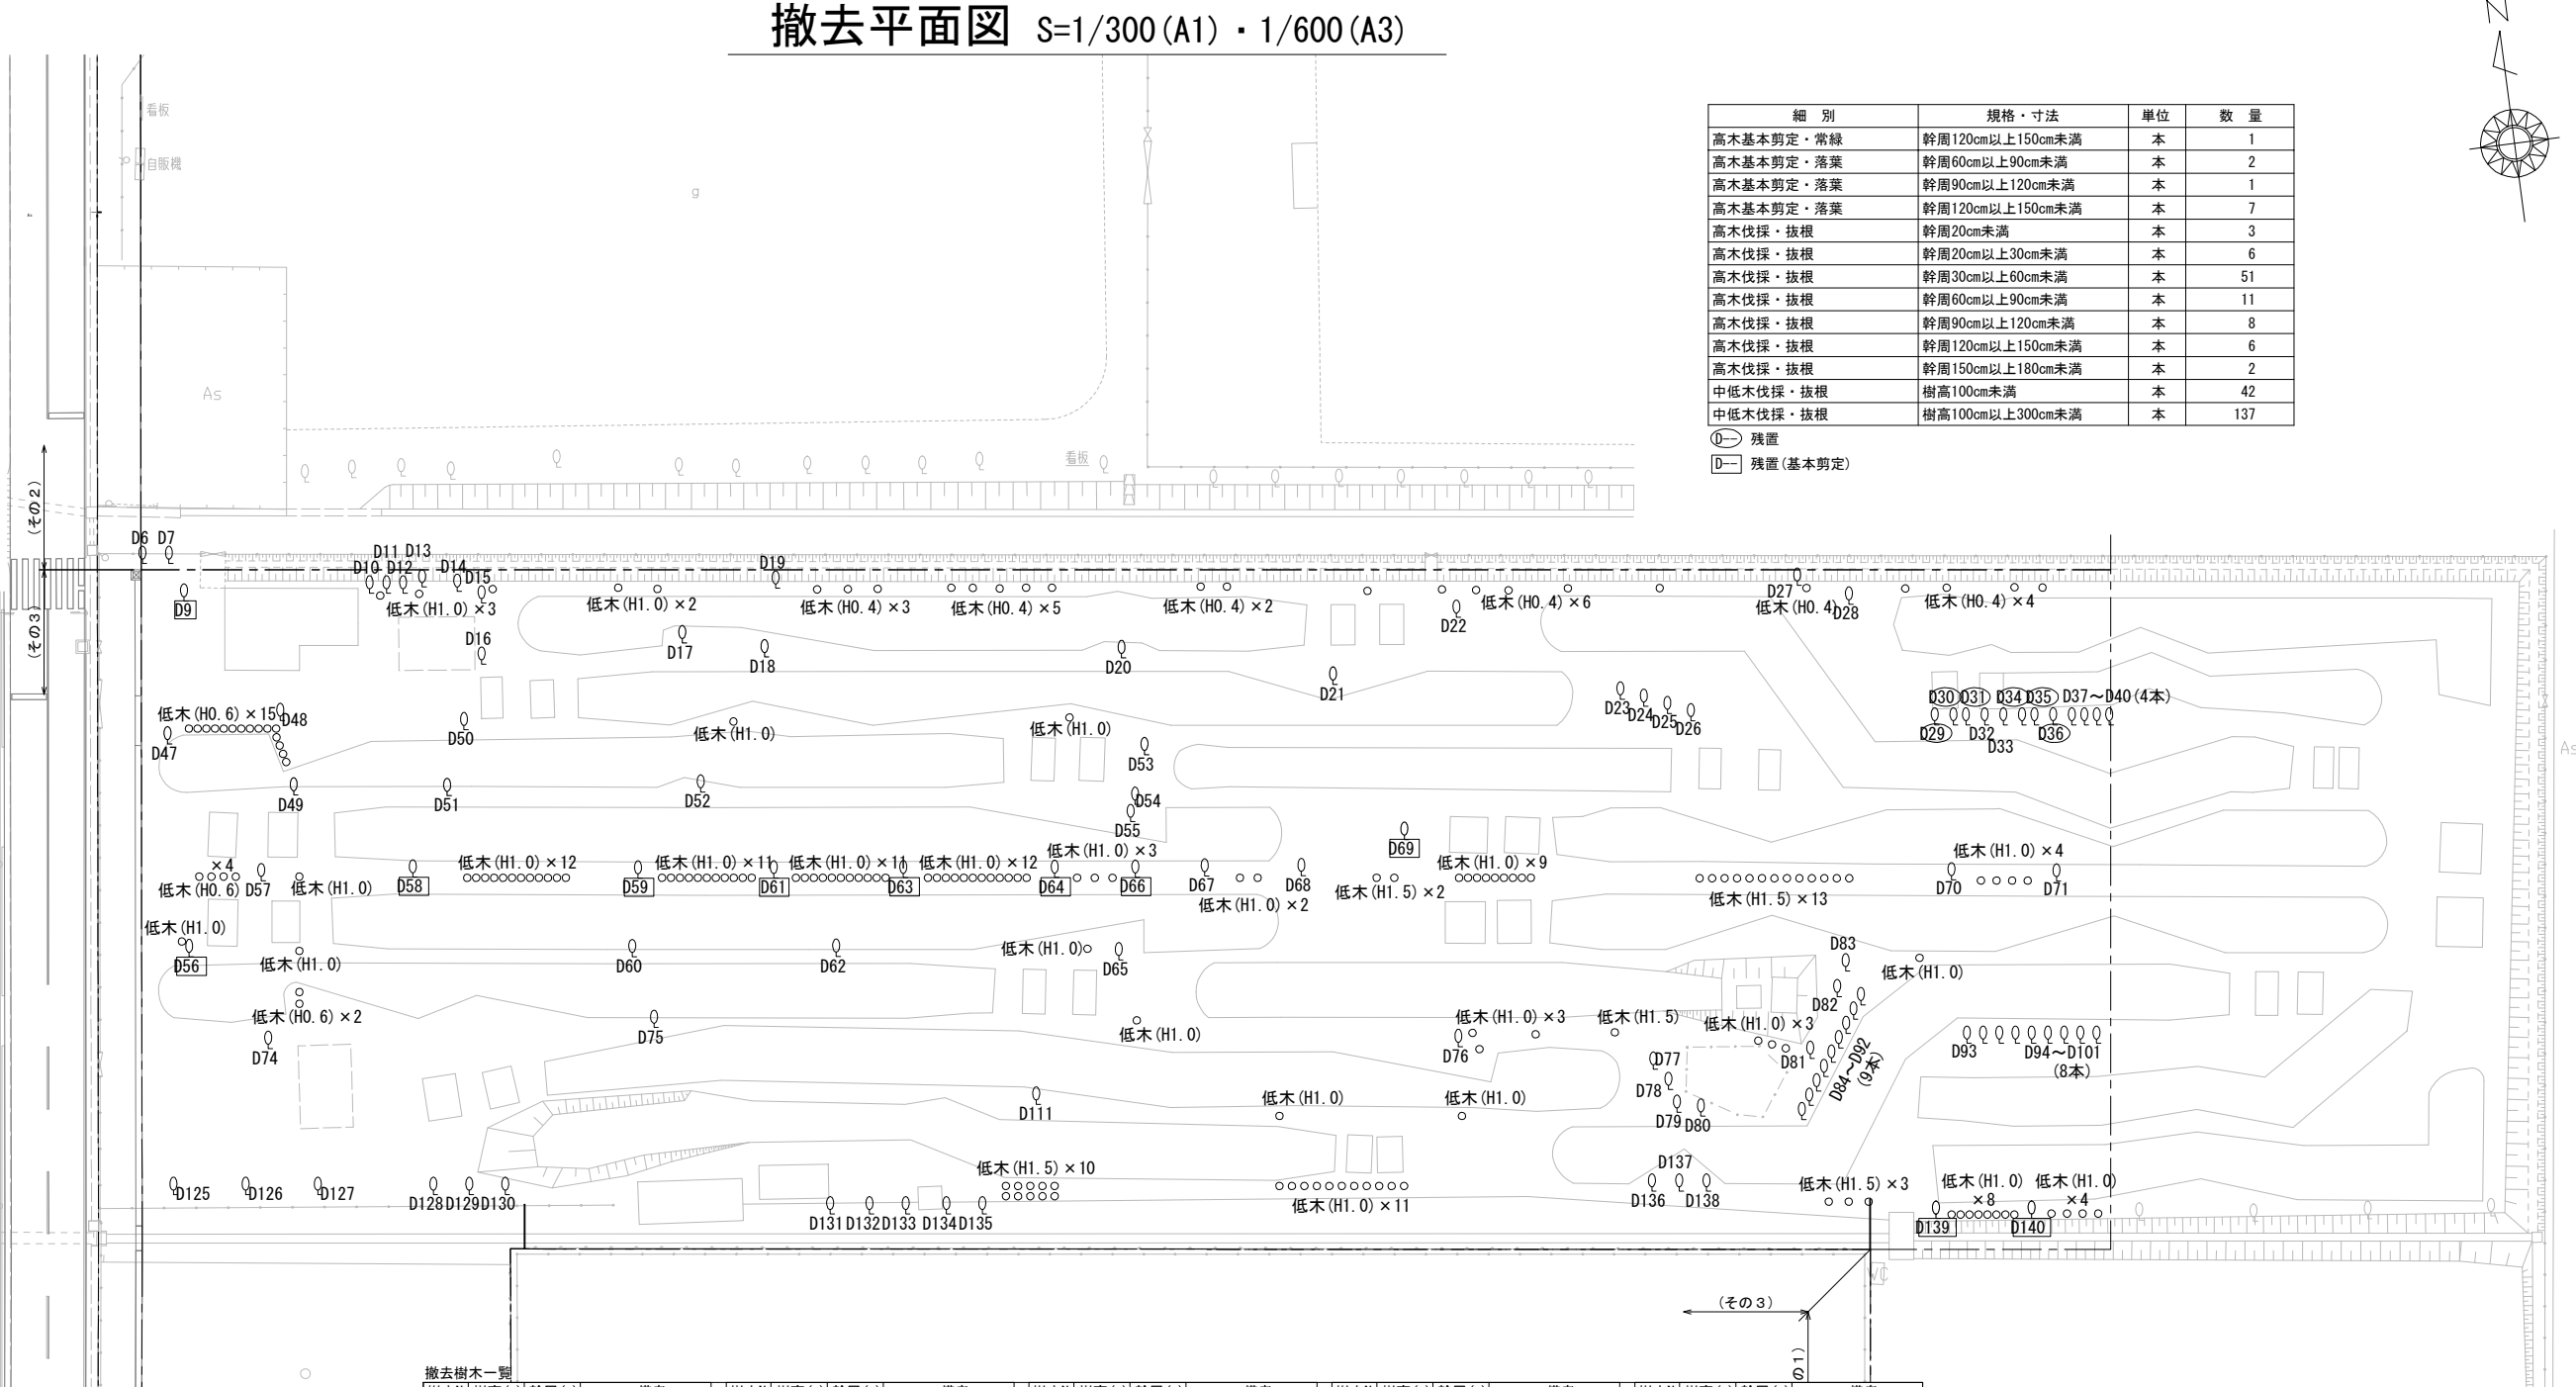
撤去平面図 S=1/300(A1)・1/600(A3)

| 細 別 | 規格・寸法 | 単位 | 数 量 |
|---|---|---|---|
| 高木基本剪定・常緑 | 幹周120cm以上150cm未満 | 本 | 1 |
| 高木基本剪定・落葉 | 幹周60cm以上90cm未満 | 本 | 2 |
| 高木基本剪定・落葉 | 幹周90cm以上120cm未満 | 本 | 1 |
| 高木基本剪定・落葉 | 幹周120cm以上150cm未満 | 本 | 7 |
| 高木伐採・抜根 | 幹周20cm未満 | 本 | 3 |
| 高木伐採・抜根 | 幹周20cm以上30cm未満 | 本 | 6 |
| 高木伐採・抜根 | 幹周30cm以上60cm未満 | 本 | 51 |
| 高木伐採・抜根 | 幹周60cm以上90cm未満 | 本 | 11 |
| 高木伐採・抜根 | 幹周90cm以上120cm未満 | 本 | 8 |
| 高木伐採・抜根 | 幹周120cm以上150cm未満 | 本 | 6 |
| 高木伐採・抜根 | 幹周150cm以上180cm未満 | 本 | 2 |
| 中低木伐採・抜根 | 樹高100cm未満 | 本 | 42 |
| 中低木伐採・抜根 | 樹高100cm以上300cm未満 | 本 | 137 |

D-- 残置
D-- 残置(基本剪定)

看板
自販機
As
看板
(その2)
(その3)
D6 D7
D9
D10 D11 D12 D13 D14 D15
低木(H1.0)×3
D16
低木(H1.0)×2
D17
D18
D19
低木(H0.4)×3
低木(H0.4)×5
低木(H0.4)×2
D20
D21
D22
低木(H0.4)×6
D23 D24 D25 D26
D27
低木(H0.4)
D28
低木(H0.4)×4
D30 D31 D34 D35 D37~D40(4本)
D29 D32 D33 D36
低木(H0.6)×15
D48
D47
D50
低木(H1.0)
低木(H1.0)
D53
D49
D51
D52
D54
D55
×4
低木(H0.6)
D57
低木(H1.0)
D58
低木(H1.0)×12
D59
低木(H1.0)×11
D61
低木(H1.0)×11
D63
低木(H1.0)×12
D64
低木(H1.0)×3
D66
D67
D68
低木(H1.0)×2
D69
低木(H1.5)×2
低木(H1.0)×9
低木(H1.5)×13
低木(H1.0)×4
D70
D71
低木(H1.0)
D56
低木(H1.0)
D60
D62
低木(H1.0)
D65
D83
低木(H1.0)
低木(H0.6)×2
D74
D75
低木(H1.0)
低木(H1.0)×3
低木(H1.5)
低木(H1.0)×3
D82
D76
D77
D78
D79 D80
D81
D84~D92 (9本)
D93
D94~D101 (8本)
D111
低木(H1.0)
低木(H1.0)
D137
D136 D138
低木(H1.5)×10
D125 D126 D127
D128 D129 D130
D131 D132 D133 D134 D135
低木(H1.0)×11
低木(H1.5)×3
低木(H1.0) ×8
低木(H1.0) ×4
D139
D140
(その3)
(その1)
撤去樹木一覧